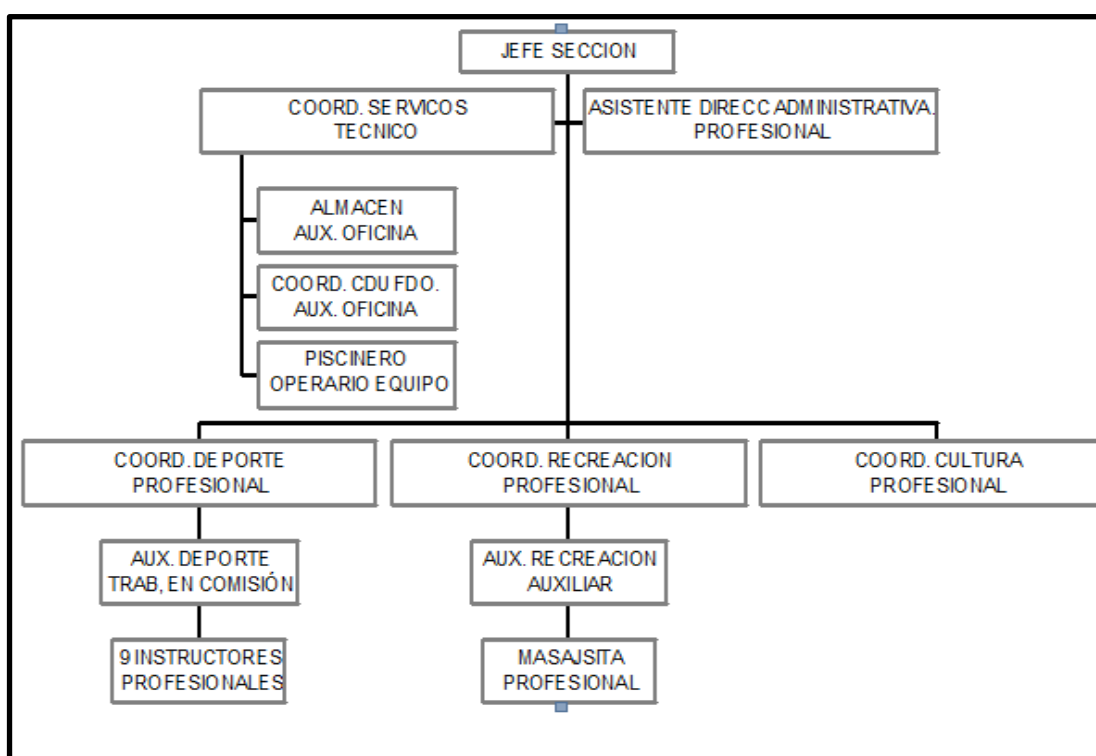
JEFE SECCION

COORD. SERVICOS TECNICO

ASISTENTE DIRECC ADMINISTRATIVA. PROFESIONAL

ALMACEN AUX. OFICINA

COORD. CDU FDO. AUX. OFICINA

PISCINERO OPERARIO EQUIPO

COORD. DEPORTE PROFESIONAL

COORD. RECREACION PROFESIONAL

COORD. CULTURA PROFESIONAL

AUX. DEPORTE TRAB, EN COMISIÓN

AUX. RECREACION AUXILIAR

9 INSTRUCTORES PROFESIONALES

MASAJSITA PROFESIONAL